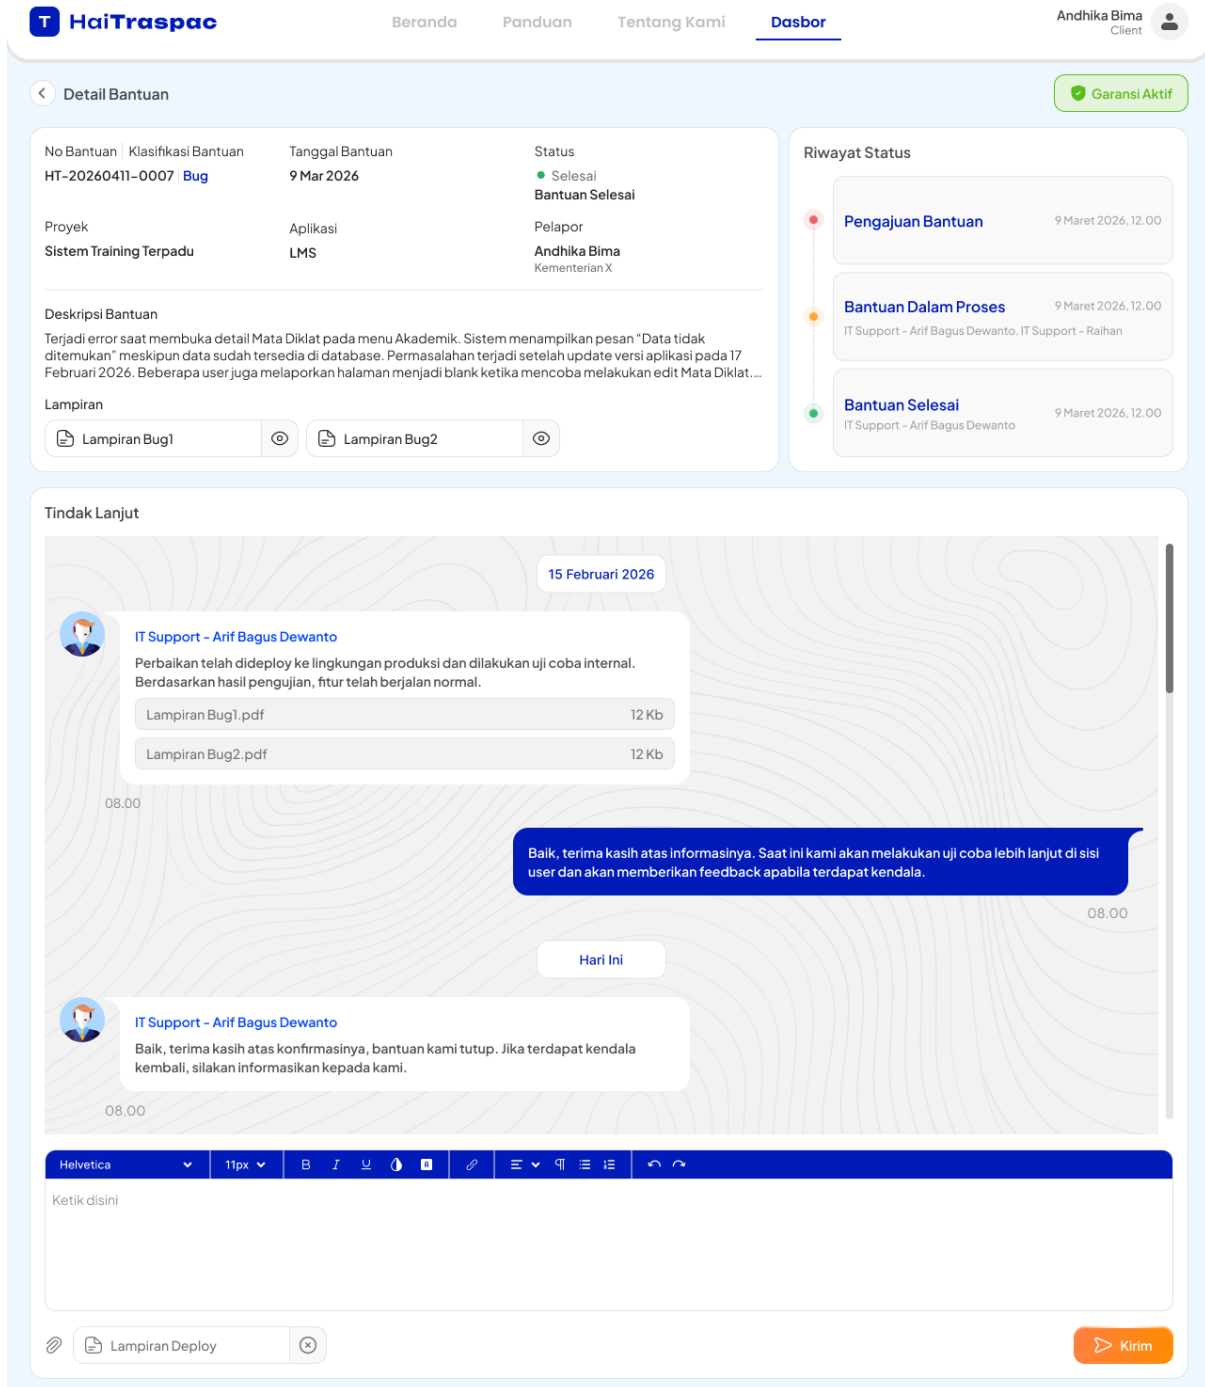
HaiTraspac

Beranda Panduan Tentang Kami Dasbor

Andhika Bima
Client

Detail Bantuan

Garansi Aktif

No Bantuan | Klasifikasi Bantuan
HT-20260411-0007 Bug

Tanggal Bantuan
9 Mar 2026

Status
Selesai
Bantuan Selesai

Proyek
Sistem Training Terpadu

Aplikasi
LMS

Pelapor
Andhika Bima
Kementerian X

Deskripsi Bantuan
Terjadi error saat membuka detail Mata Diklat pada menu Akademik. Sistem menampilkan pesan "Data tidak ditemukan" meskipun data sudah tersedia di database. Permasalahan terjadi setelah update versi aplikasi pada 17 Februari 2026. Beberapa user juga melaporkan halaman menjadi blank ketika mencoba melakukan edit Mata Diklat....

Lampiran
Lampiran Bug1
Lampiran Bug2

Riwayat Status

Pengajuan Bantuan
9 Maret 2026, 12.00

Bantuan Dalam Proses
9 Maret 2026, 12.00
IT Support - Arif Bagus Dewanto, IT Support - Raihan

Bantuan Selesai
9 Maret 2026, 12.00
IT Support - Arif Bagus Dewanto

Tindak Lanjut

15 Februari 2026

IT Support - Arif Bagus Dewanto
Perbaikan telah dideploy ke lingkungan produksi dan dilakukan uji coba internal. Berdasarkan hasil pengujian, fitur telah berjalan normal.
Lampiran Bug1.pdf 12 Kb
Lampiran Bug2.pdf 12 Kb
08.00

Baik, terima kasih atas informasinya. Saat ini kami akan melakukan uji coba lebih lanjut di sisi user dan akan memberikan feedback apabila terdapat kendala.
08.00

Hari Ini

IT Support - Arif Bagus Dewanto
Baik, terima kasih atas konfirmasinya, bantuan kami tutup. Jika terdapat kendala kembali, silakan informasikan kepada kami.
08.00

Helvetica 11px B I U

Ketik disini

Lampiran Deploy

Kirim